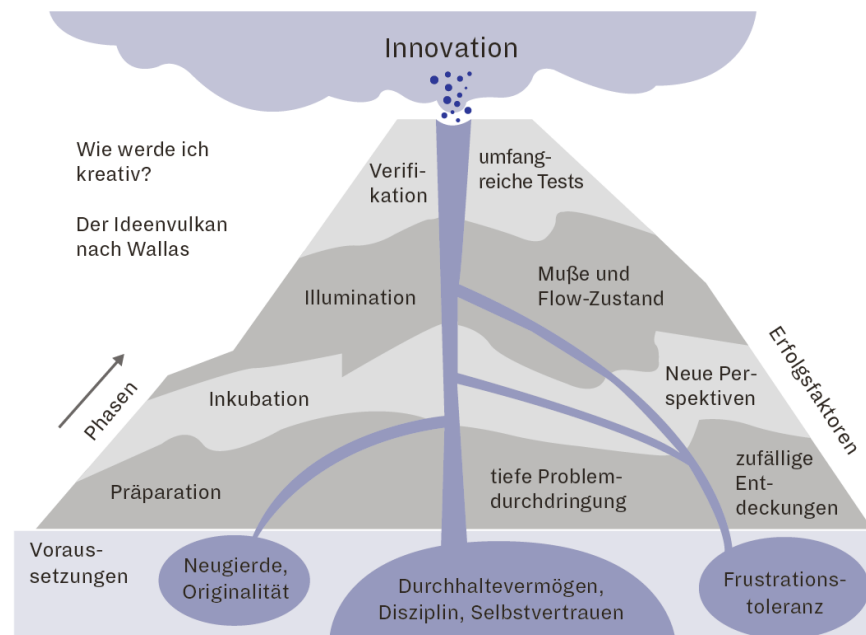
Innovation

Wie werde ich kreativ?

Der Ideenvulkan nach Wallas

Verifikation

umfangreiche Tests

Illumination

Muße und Flow-Zustand

Phasen

Erfolgsfaktoren

Inkubation

Neue Perspektiven

Präparation

tiefe Problemdurchdringung

zufällige Entdeckungen

Voraussetzungen

Neugierde, Originalität

Durchhaltevermögen, Disziplin, Selbstvertrauen

Frustrationstoleranz